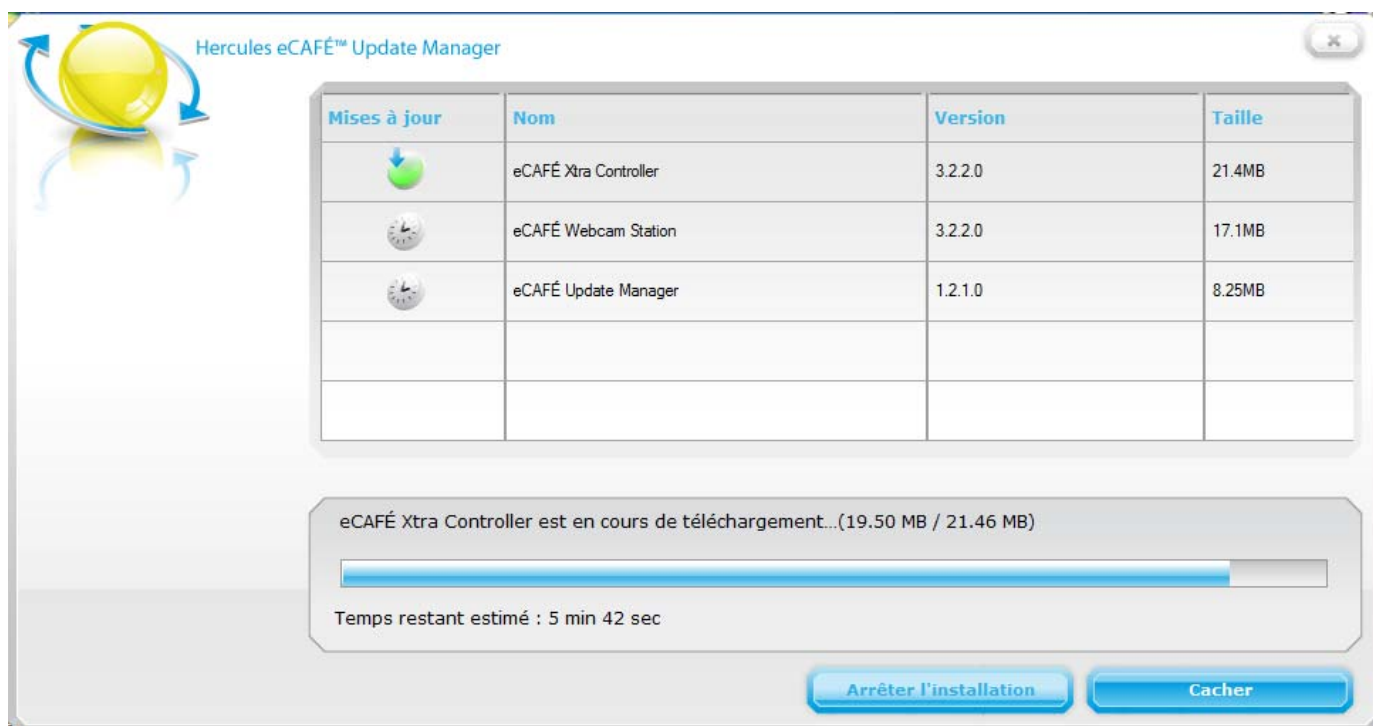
Hercules eCAFÉ™ Update Manager

x

| Mises à jour | Nom | Version | Taille |
|---|---|---|---|
| | eCAFÉ Xtra Controller | 3.2.2.0 | 21.4MB |
| | eCAFÉ Webcam Station | 3.2.2.0 | 17.1MB |
| | eCAFÉ Update Manager | 1.2.1.0 | 8.25MB |
| | | | |
| | | | |

eCAFÉ Xtra Controller est en cours de téléchargement...(19.50 MB / 21.46 MB)

Temps restant estimé : 5 min 42 sec

Arrêter l'installation

Cacher